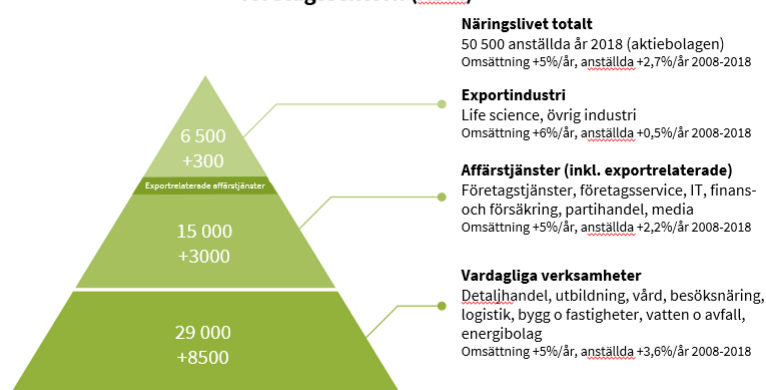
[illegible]

Näringslivet totalt
50 500 anställda år 2018 (aktiebolagen)
Omsättning +5%/år, anställda +2,7%/år 2008-2018

Exportindustri
Life science, övrig industri
Omsättning +6%/år, anställda +0,5%/år 2008-2018

Affärstjänster (inkl. exportrelaterade)
Företagstjänster, företagsservice, IT, finans- och försäkring, partihandel, media
Omsättning +5%/år, anställda +2,2%/år 2008-2018

Vardagliga verksamheter
Detaljhandel, utbildning, vård, besöksnäring, logistik, bygg o fastigheter, vatten o avfall, energibolag
Omsättning +5%/år, anställda +3,6%/år 2008-2018

6 500
+300

Exportrelaterade affärstjänster

15 000
+3000

29 000
+8500